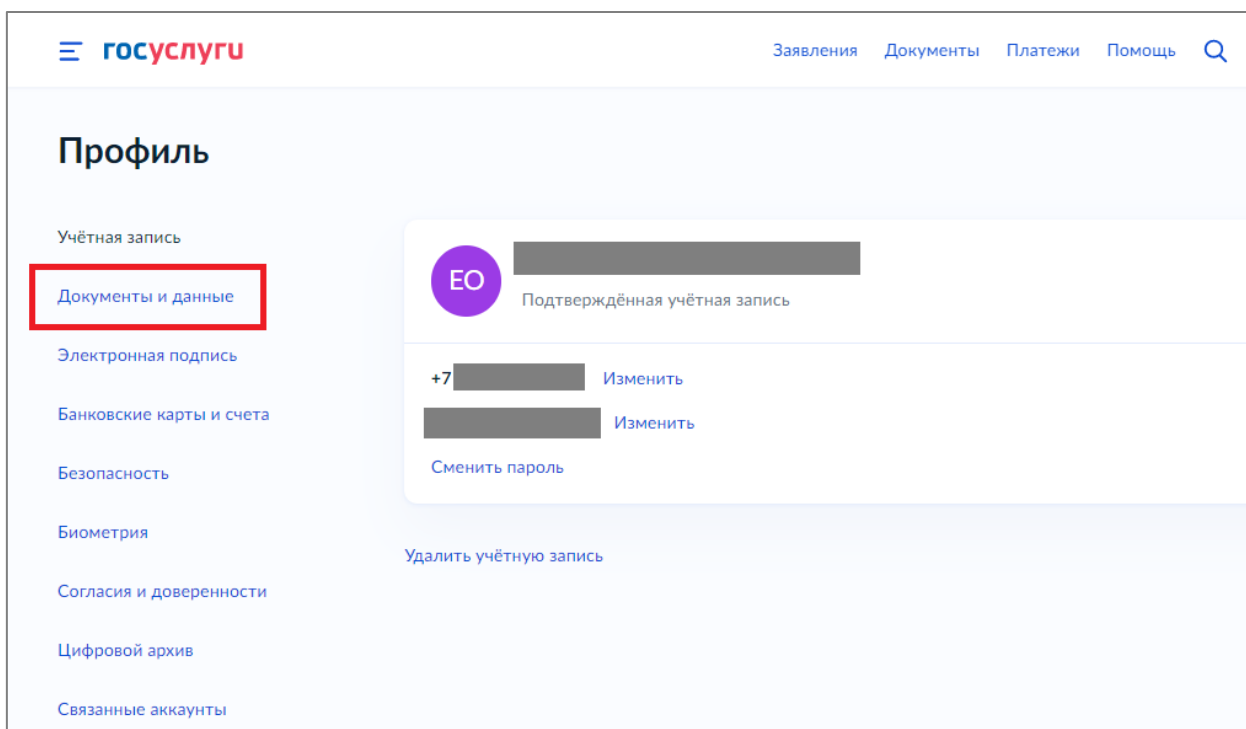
госуслуги

Заявления Документы Платежи Помощь

Профиль

Учётная запись

Документы и данные

Электронная подпись

Банковские карты и счета

Безопасность

Биометрия

Согласия и доверенности

Цифровой архив

Связанные аккаунты

EO

Подтверждённая учётная запись

+7 Изменить

Изменить

Сменить пароль

Удалить учётную запись